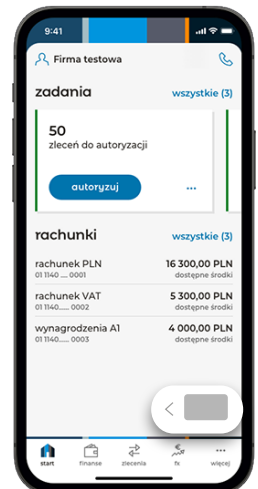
9:41

Firma testowa

zadania

wszystkie (3)

50

zleceń do autoryzacji

autoryzuj

...

rachunki

wszystkie (3)

rachunek PLN

01 1140 ..... 0001

16 300,00 PLN

dostępne środki

rachunek VAT

01 1140 ..... 0002

5 300,00 PLN

dostępne środki

wynagrodzenia A1

01 1140 ..... 0003

4 000,00 PLN

dostępne środki

start

finanse

zlecenia

fx

więcej